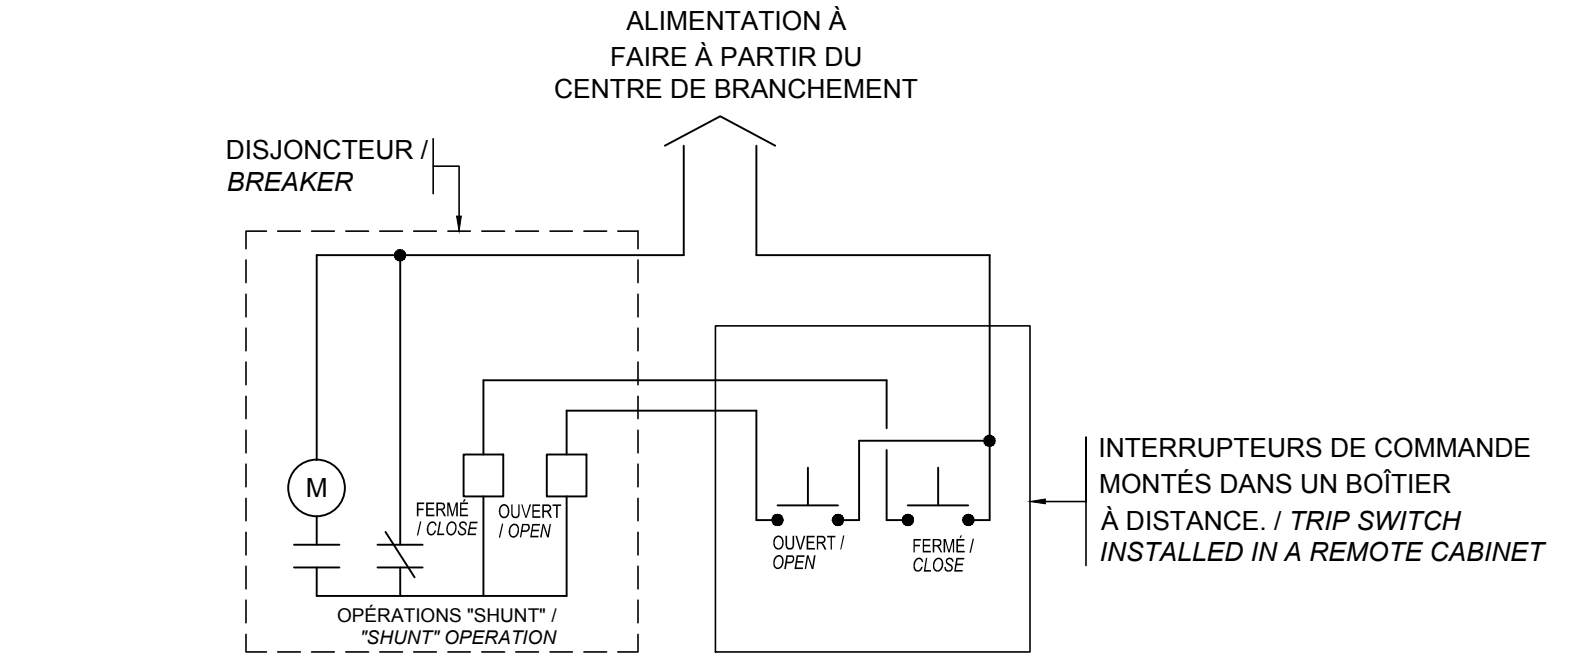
ALIMENTATION À FAIRE À PARTIR DU CENTRE DE BRANCHEMENT

DISJONCTEUR / BREAKER

M

FERMÉ / CLOSE

OUVERT / OPEN

OPÉRATIONS "SHUNT" / "SHUNT" OPERATION

OUVERT / OPEN

FERMÉ / CLOSE

INTERRUPTEURS DE COMMANDE MONTÉS DANS UN BOÎTIER À DISTANCE. / TRIP SWITCH INSTALLED IN A REMOTE CABINET